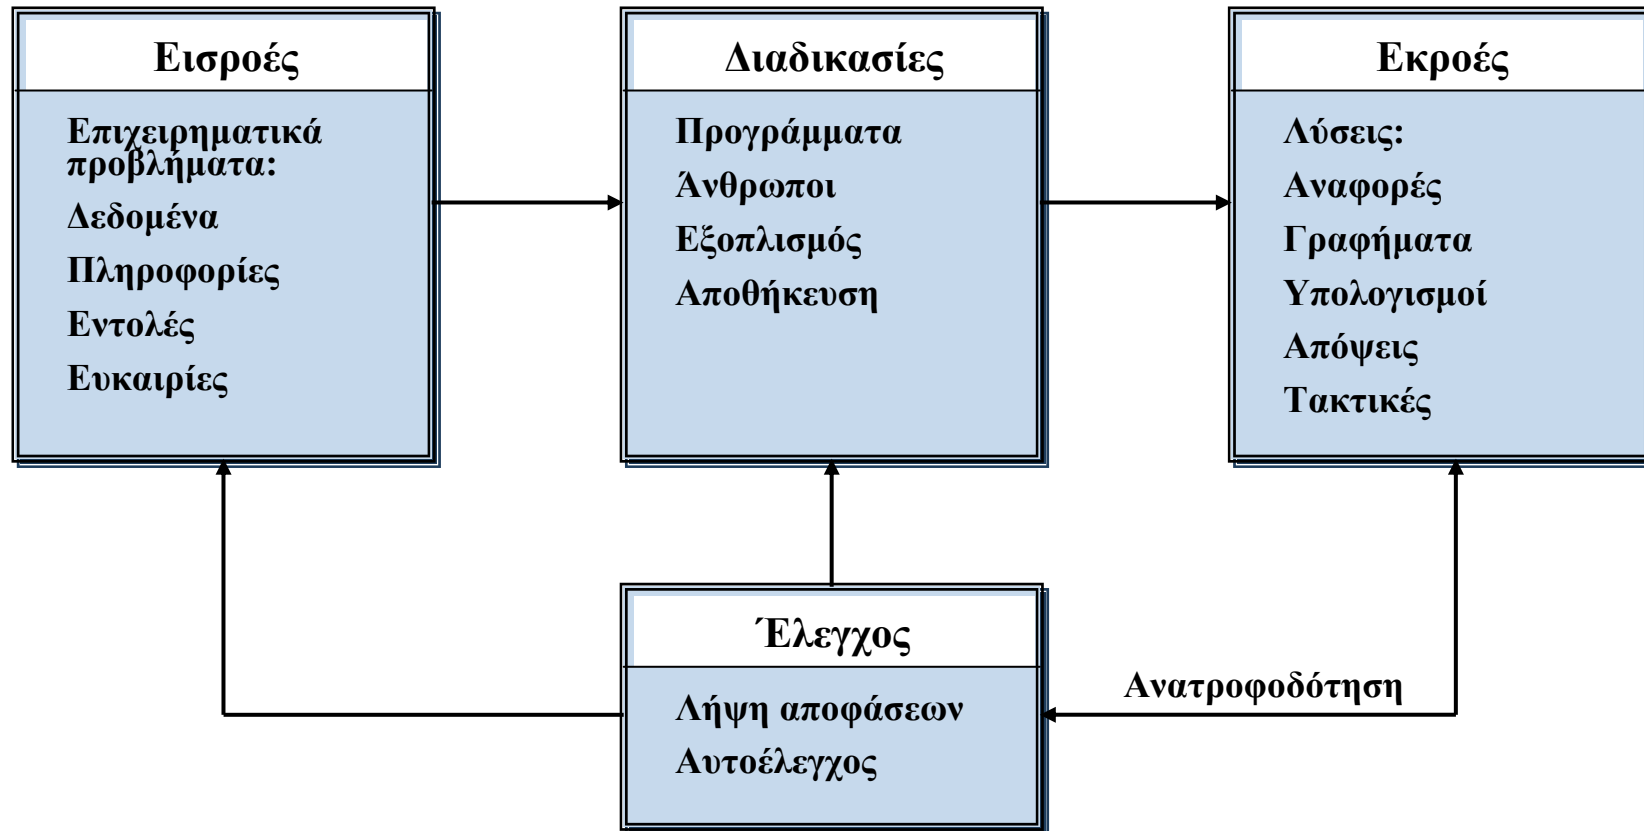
Εισροές

Επιχειρηματικά προβλήματα:

Δεδομένα

Πληροφορίες

Εντολές

Ευκαιρίες

Διαδικασίες

Προγράμματα

Άνθρωποι

Εξοπλισμός

Αποθήκευση

Εκροές

Λύσεις:

Αναφορές

Γραφήματα

Υπολογισμοί

Απόψεις

Τακτικές

Έλεγχος

Λήψη αποφάσεων

Αυτοέλεγχος

Ανατροφοδότηση